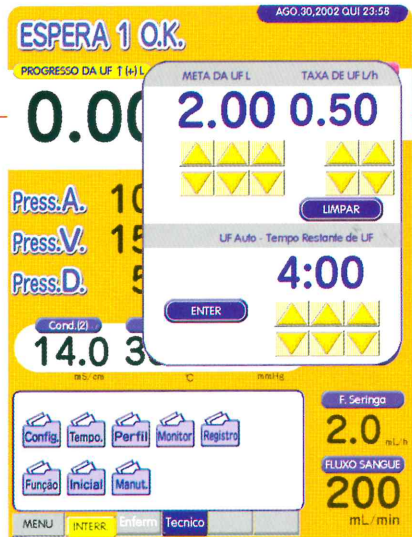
AGO.30,2002 QUI 23:58

ESPERA 1 O.K.

PROGRESSO DA UF ↑(+) L

0.00

Press.A. 10

Press.V. 15

Press.D. 5

Cond.(2)

14.0 3

mS/cm °C mmHg

META DA UF L

TAXA DE UF L/h

2.00 0.50

LIMPAR

UF Auto - Tempo Restante de UF

4:00

ENTER

Config. Tempo. Perfil Monitor Registro

Função Inicial Manut.

F. Seringa

2.0 mL/h

FLUXO SANGUE

200

mL/min

MENU INTERR. Enferm Tecnico